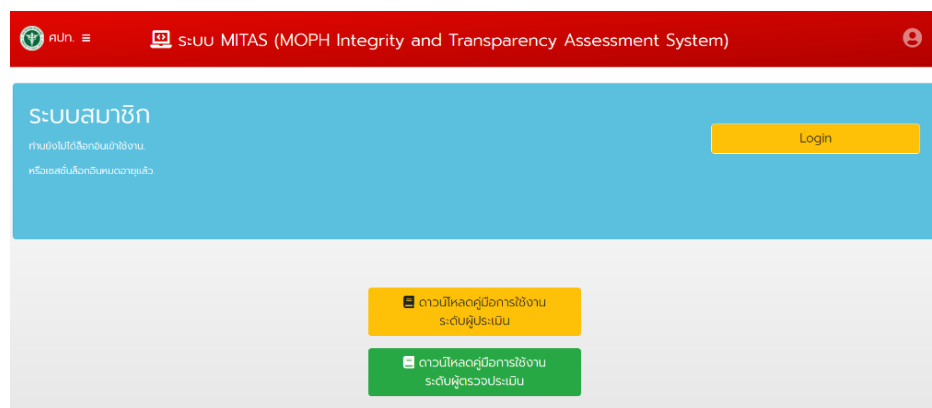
ศปท. ≡

ระบบ MITAS (MOPH Integrity and Transparency Assessment System)

ระบบสมาชิก

ท่านยังไม่ได้ล็อกอินเข้าใช้งาน.

หรือเซสชั่นล็อกอินหมดอายุแล้ว.

Login

ดาวน์โหลดคู่มือการใช้งาน ระดับผู้ประเมิน

ดาวน์โหลดคู่มือการใช้งาน ระดับผู้ตรวจประเมิน